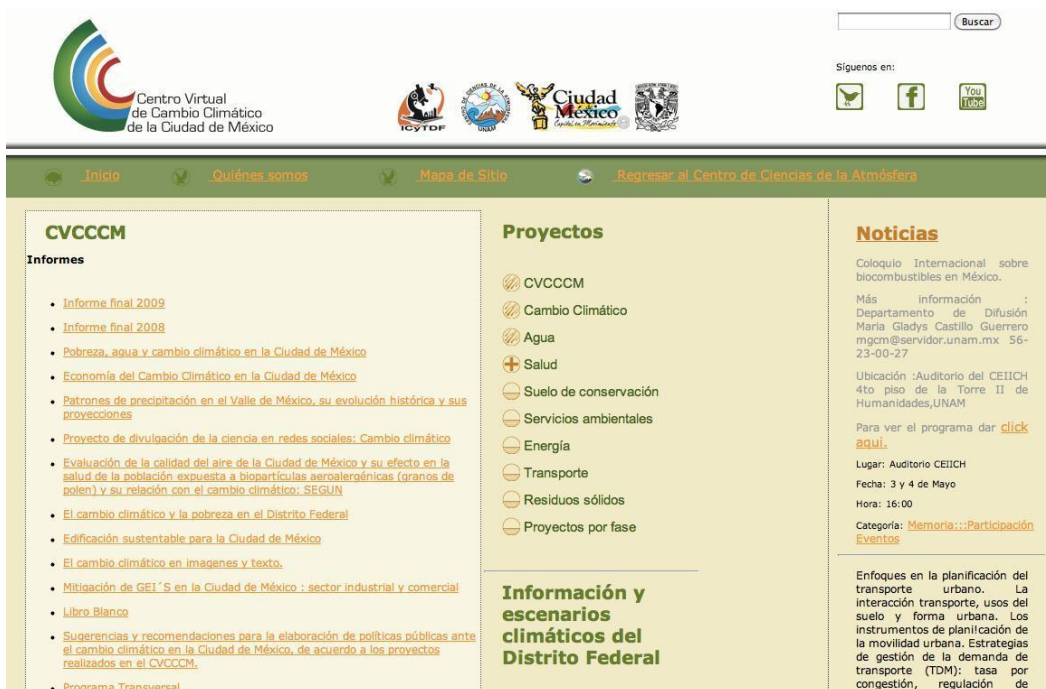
Centro Virtual de Cambio Climático de la Ciudad de México

ICyTDF

Ciudad México Capital en Movimiento

Buscar

Síguenos en:

You Tube

Inicio Quiénes somos Mapa de Sitio Regresar al Centro de Ciencias de la Atmósfera

CVCCCM

Informes

- Informe final 2009
- Informe final 2008
- Pobreza, agua y cambio climático en la Ciudad de México
- Economía del Cambio Climático en la Ciudad de México
- Patrones de precipitación en el Valle de México, su evolución histórica y sus proyecciones
- Proyecto de divulgación de la ciencia en redes sociales: Cambio climático
- Evaluación de la calidad del aire de la Ciudad de México y su efecto en la salud de la población expuesta a biopartículas aeroalergénicas (granos de polen) y su relación con el cambio climático: SEGUN
- El cambio climático y la pobreza en el Distrito Federal
- Edificación sustentable para la Ciudad de México
- El cambio climático en imagenes y texto.
- Mitigación de GEI´S en la Ciudad de México : sector industrial y comercial
- Libro Blanco
- Sugerencias y recomendaciones para la elaboración de políticas públicas ante el cambio climático en la Ciudad de México, de acuerdo a los proyectos realizados en el CVCCCM.
- Programa Transversal

Proyectos

CVCCCM
Cambio Climático
Agua
Salud
Suelo de conservación
Servicios ambientales
Energía
Transporte
Residuos sólidos
Proyectos por fase

Información y escenarios climáticos del Distrito Federal

Noticias

Coloquio Internacional sobre biocombustibles en México.

Más información : Departamento de Difusión Maria Gladys Castillo Guerrero mgcm@servidor.unam.mx 56-23-00-27

Ubicación :Auditorio del CEIICH 4to piso de la Torre II de Humanidades,UNAM

Para ver el programa dar click aqui.

Lugar: Auditorio CEIICH

Fecha: 3 y 4 de Mayo

Hora: 16:00

Categoría: Memoria:::Participación Eventos

Enfoques en la planificación del transporte urbano. La interacción transporte, usos del suelo y forma urbana. Los instrumentos de plani!cación de la movilidad urbana. Estrategias de gestión de la demanda de transporte (TDM): tasa por congestión, regulación de